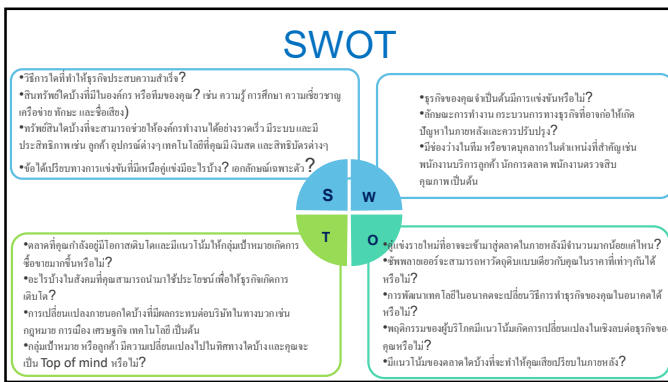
SWOT

•วิธีการใดที่ทำให้ธุรกิจประสบความสำเร็จ?
•สินทรัพย์ใดบ้างที่มีในองค์กร หรือทีมของคุณ? เช่น ความรู้ การศึกษา ความเชี่ยวชาญ เครือข่าย ทักษะ และชื่อเสียง)
•ทรัพย์สินใดบ้างที่จะสามารถช่วยให้องค์กรทำงานได้อย่างรวดเร็ว มีระบบ และมีประสิทธิภาพ เช่น ลูกค้า อุปกรณ์ต่างๆ เทคโนโลยีที่ดูแล มีเงินสด และสิทธิบัตรต่างๆ
•ข้อได้เปรียบทางการแข่งขันที่มีเหนือคู่แข่งมีอะไรบ้าง? เอกลักษณ์เฉพาะตัว?

•ธุรกิจของคุณ ยังเป็นต้นมีการแข่งขันหรือไม่?
•ลักษณะการทำงาน กระบวนการทางธุรกิจที่อาจก่อให้เกิดปัญหาในภายหลังและควรปรับปรุง?
•มีช่องว่างในทีม หรือขาดบุคลากรในตำแหน่งที่สำคัญ เช่น พนักงานบริการลูกค้า นักการตลาด พนักงานตรวจสอบคุณภาพ เป็นต้น

S
W
T
O

•ตลาดที่คุณกำลังอยู่มีโอกาสเติบโตและมีแนวโน้มให้กลุ่มเป้าหมายเกิดการซื้อขายมากขึ้นหรือไม่?
•อะไรบ้างในสังคมที่คุณสามารถนำมาใช้ประโยชน์เพื่อให้ธุรกิจเกิดการเติบโต?
•การเปลี่ยนแปลงภายนอกใดบ้างที่มีผลกระทบต่อบริษัทในทางบวก เช่น กฎหมาย การเมือง เศรษฐกิจ เทคโนโลยี เป็นต้น
•กลุ่มเป้าหมาย หรือลูกค้า มีความเปลี่ยนแปลงไปในทิศทางใดบ้างและคุณจะเป็น Top of mind หรือไม่?

•คู่แข่งรายใหม่ที่อาจจะเข้ามาสู่ตลาดในภายหลังมีจำนวนมากน้อยแค่ไหน?
•ซัพพลายเออร์จะสามารถหาวัตถุดิบแบบเดียวกับคุณในราคาที่เท่าๆกันได้หรือไม่?
•การพัฒนาเทคโนโลยีในอนาคตจะเปลี่ยนวิธีการทำธุรกิจของคุณในอนาคตได้หรือไม่?
•พฤติกรรมของผู้บริโภคมีแนวโน้มเกิดการเปลี่ยนแปลงในเชิงลบต่อธุรกิจของคุณหรือไม่?
•มีแนวโน้มของตลาดใดบ้างที่จะทำให้คุณเสียเปรียบในภายหลัง?